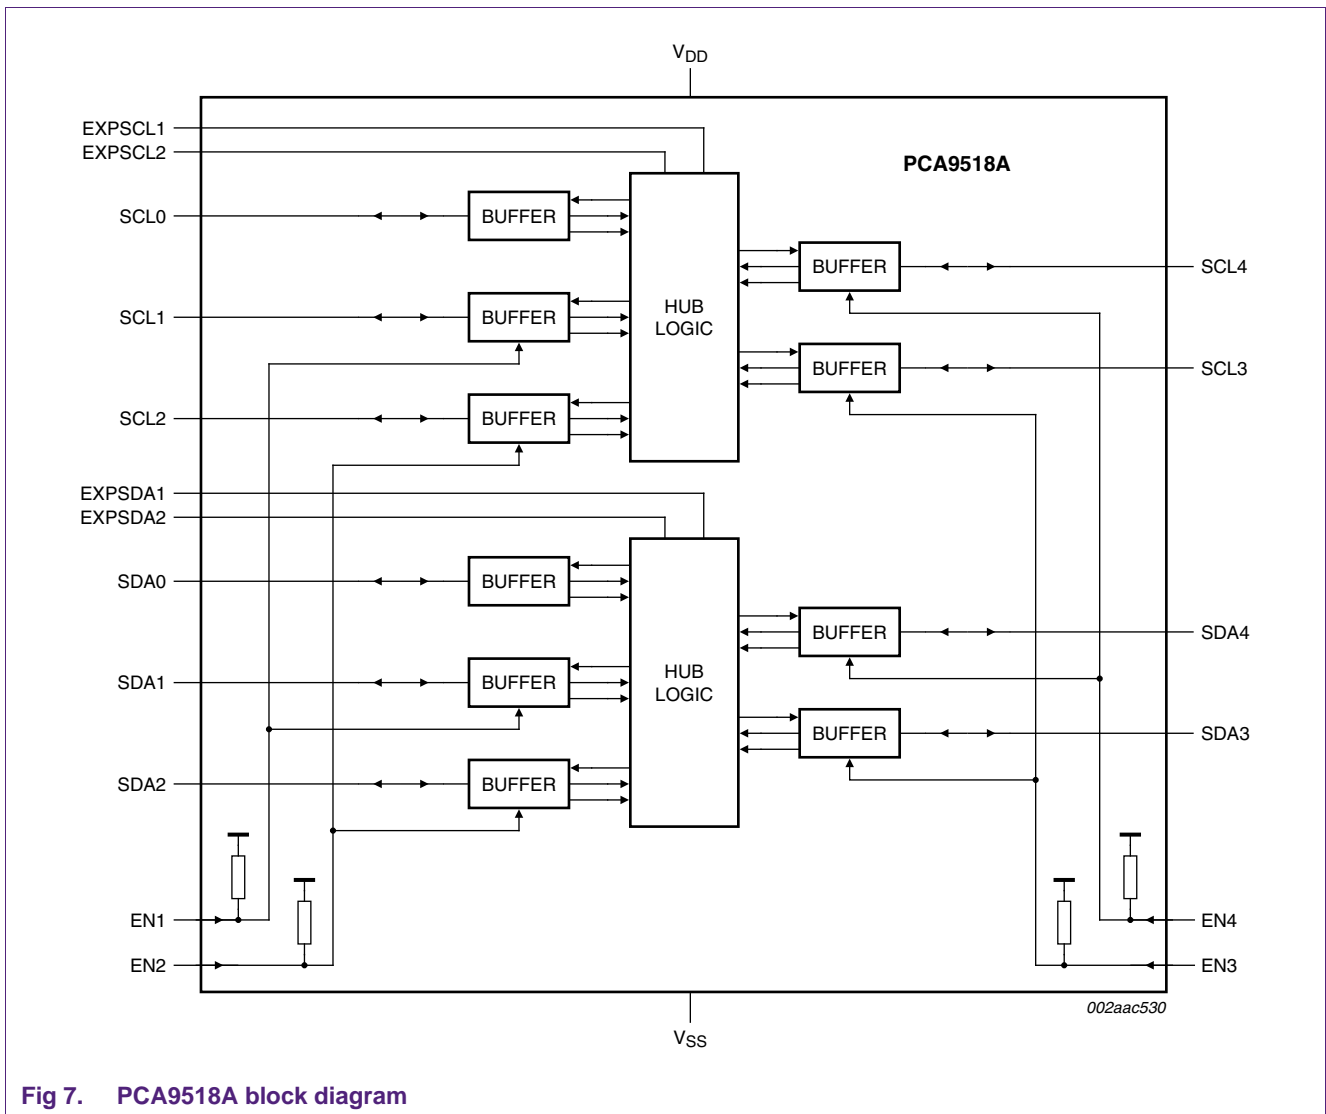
$V_{DD}$

EXPSCL1
EXPSCL2

PCA9518A

SCL0
BUFFER

BUFFER
SCL4

SCL1
BUFFER

HUB
LOGIC

BUFFER
SCL3

SCL2
BUFFER

EXPSDA1
EXPSDA2

SDA0
BUFFER

BUFFER
SDA4

SDA1
BUFFER

HUB
LOGIC

BUFFER
SDA3

SDA2
BUFFER

EN1
EN2

EN4
EN3

002aac530

$V_{SS}$

Fig 7. PCA9518A block diagram